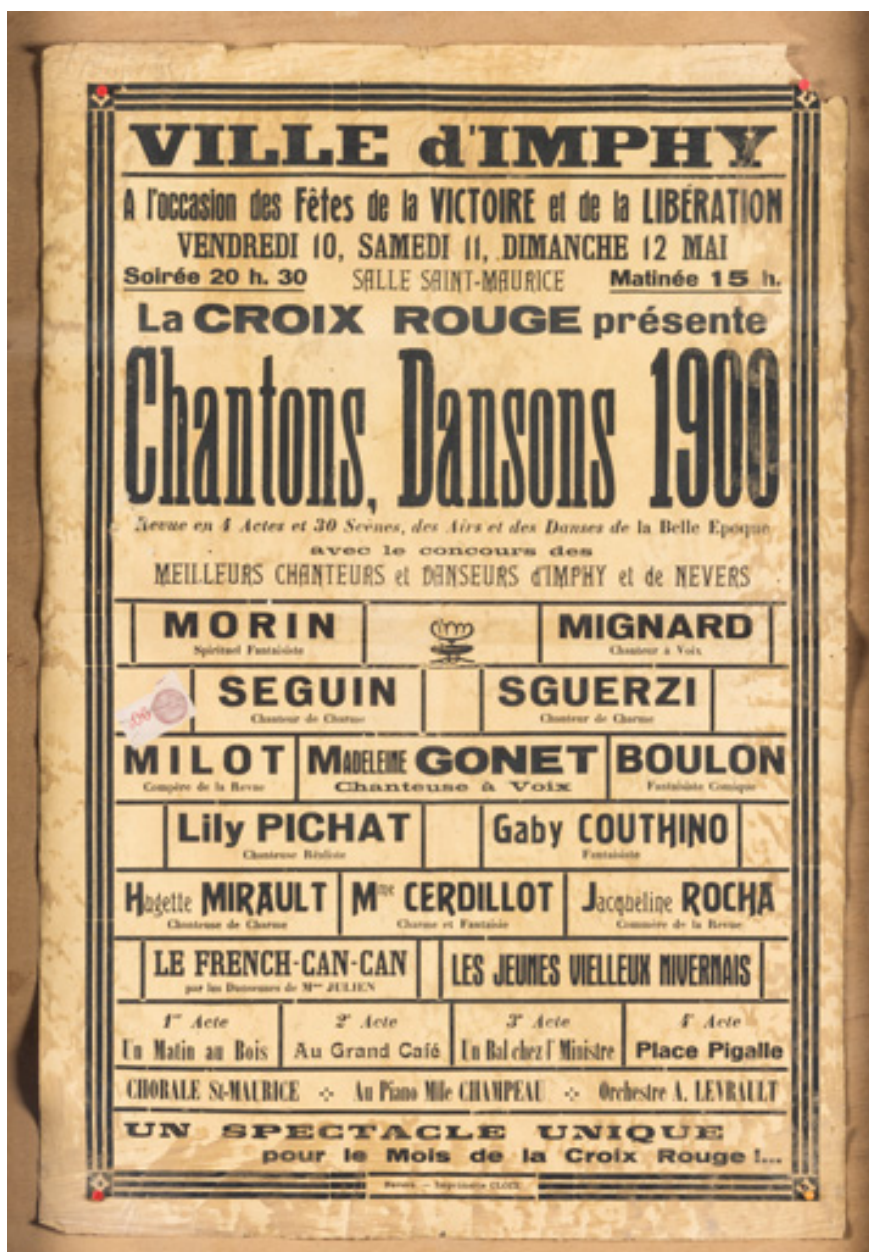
VILLE d'IMPHY

A l'occasion des Fêtes de la VICTOIRE et de la LIBÉRATION
VENDREDI 10, SAMEDI 11, DIMANCHE 12 MAI

Soirée 20 h. 30 SALLE SAINT-MAURICE Matinée 15 h.

La CROIX ROUGE présente

Chantons, Dansons 1900

Revue en 4 Actes et 30 Scènes, des Airs et des Danses de la Belle Epoque
avec le concours des
MEILLEURS CHANTEURS et DANSEURS d'IMPHY et de NEVERS

MORIN
Spirituel Fantaisiste

MIGNARD
Chanteur à Voix

SEGUIN
Chanteur de Charme

SGUERZI
Chanteur de Charme

MILOT
Compère de la Revue

MADELEINE GONET
Chanteuse à Voix

BOULON
Fantaisiste Comique

Lily PICHAT
Chanteuse Réaliste

Gaby COUTHINO
Fantaisiste

Hugette MIRAULT
Chanteuse de Charme

Mme CERDILLOT
Charme et Fantaisie

Jacqueline ROCHA
Commère de la Revue

LE FRENCH-CAN-CAN
par les Danseuses de Mme JULIEN

LES JEUNES VIELLEUX NIVERNAIS

| 1er Acte | 2e Acte | 3e Acte | 4e Acte |
|---|---|---|---|
| Un Matin au Bois | Au Grand Café | Un Bal chez l' Ministre | Place Pigalle |

CHORALE St-MAURICE ✣ Au Piano Mlle CHAMPEAU ✣ Orchestre A. LEVRAULT

UN SPECTACLE UNIQUE
pour le Mois de la Croix Rouge !...

Nevers. — Imprimerie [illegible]